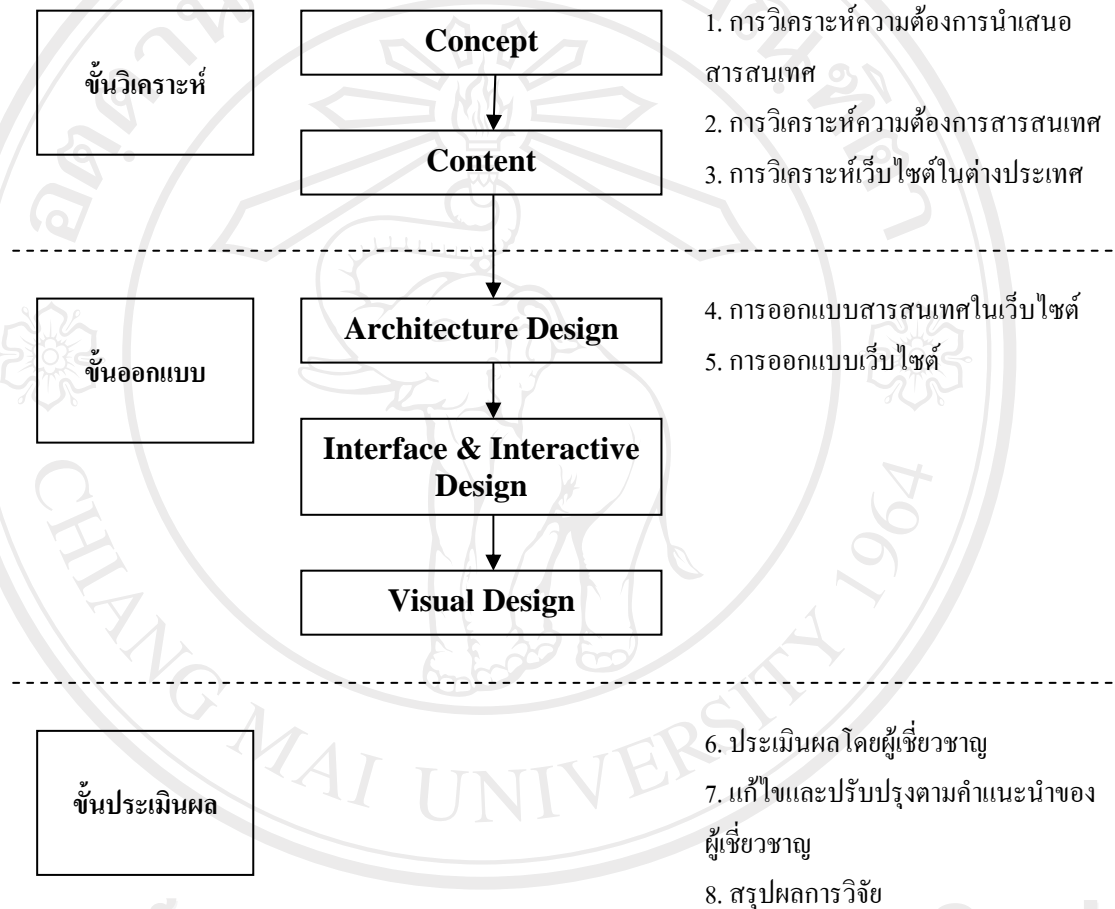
ขั้นวิเคราะห์

Concept

Content

1. การวิเคราะห์ความต้องการนำเสนอสารสนเทศ

2. การวิเคราะห์ความต้องการสารสนเทศ

3. การวิเคราะห์เว็บไซต์ในต่างประเทศ

ขั้นออกแบบ

Architecture Design

Interface & Interactive Design

Visual Design

4. การออกแบบสารสนเทศในเว็บไซต์

5. การออกแบบเว็บไซต์

ขั้นประเมินผล

6. ประเมินผลโดยผู้เชี่ยวชาญ

7. แก้ไขและปรับปรุงตามคำแนะนำของผู้เชี่ยวชาญ

8. สรุปผลการวิจัย

CHIANG MAI UNIVERSITY 1964